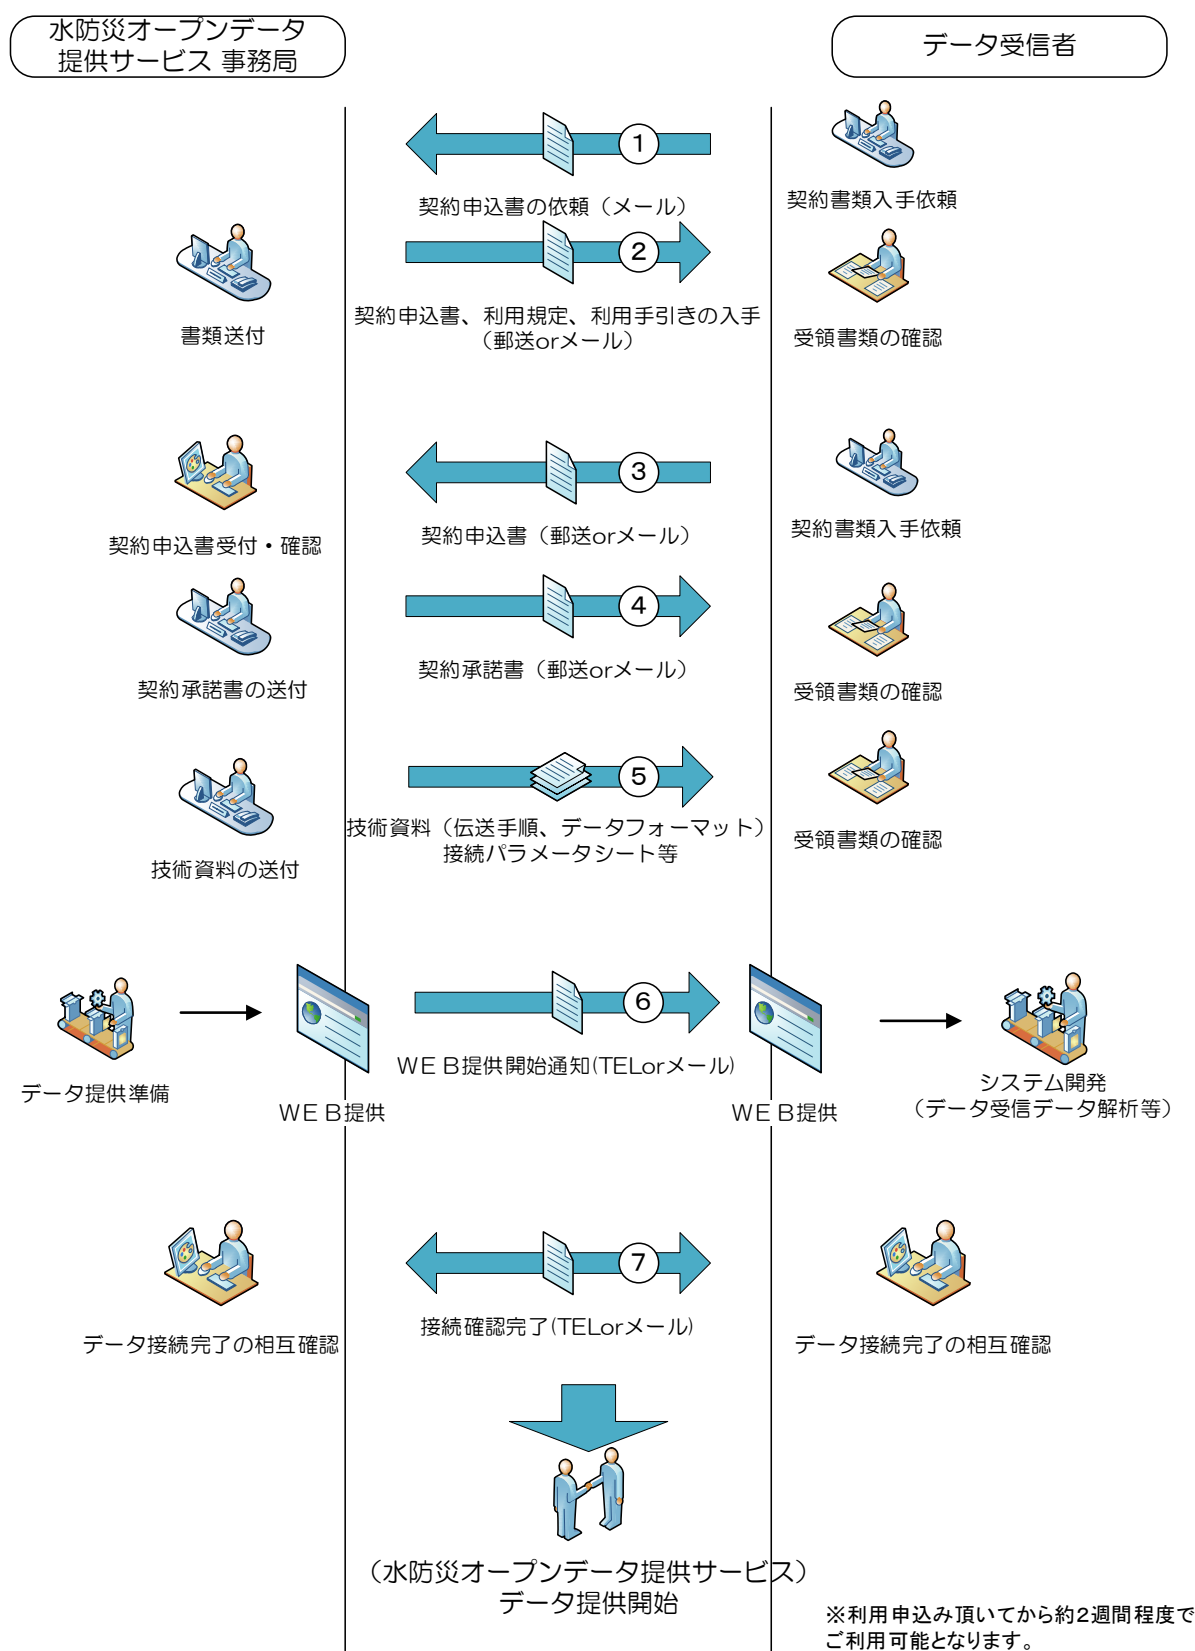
水防災オープンデータ提供サービス 事務局

データ受信者

1

契約申込書の依頼（メール）

契約書類入手依頼

2

契約申込書、利用規定、利用手引きの入手（郵送orメール）

書類送付

受領書類の確認

3

契約申込書（郵送orメール）

契約申込書受付・確認

契約書類入手依頼

4

契約承諾書（郵送orメール）

契約承諾書の送付

受領書類の確認

5

技術資料（伝送手順、データフォーマット）接続パラメータシート等

技術資料の送付

受領書類の確認

6

WＥＢ提供開始通知(TELorメール)

データ提供準備

WＥＢ提供

WＥＢ提供

システム開発（データ受信データ解析等）

7

接続確認完了(TELorメール)

データ接続完了の相互確認

データ接続完了の相互確認

（水防災オープンデータ提供サービス）データ提供開始

※利用申込み頂いてから約2週間程度でご利用可能となります。